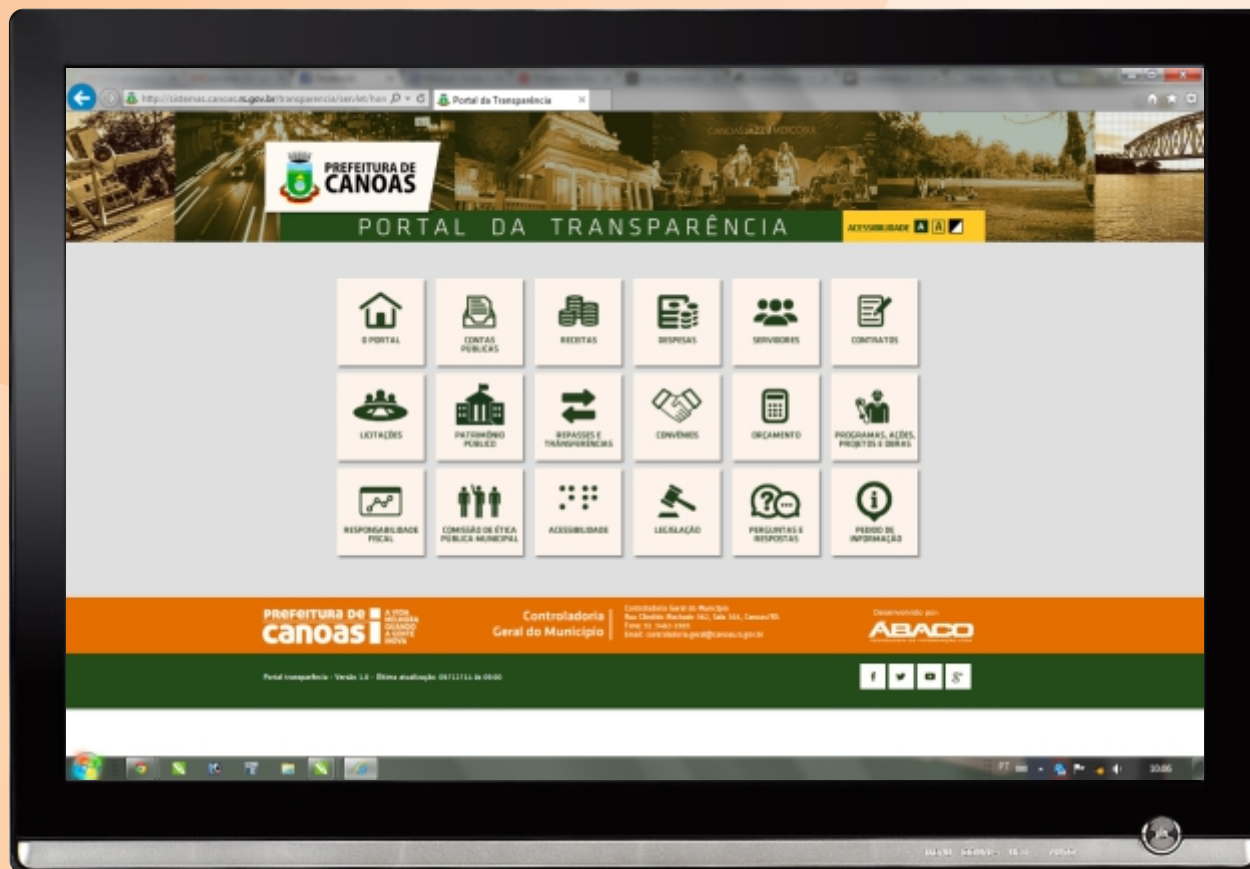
http://sistemas.canoas.rs.gov.br/transparencia/servlet/hon
Portal da Transparência

PREFEITURA DE CANOAS

PORTAL DA TRANSPARÊNCIA

ACESSIBILIDADE A A

O PORTAL
CONTAS PÚBLICAS
RECEITAS
DESPESAS
SERVIDORES
CONTRATOS
LICITAÇÕES
PATRIMÔNIO PÚBLICO
REPASSES E TRANSFERÊNCIAS
CONVÊNIOS
ORÇAMENTO
PROGRAMAS, AÇÕES, PROJETOS E OBRAS
RESPONSABILIDADE FISCAL
COMISSÃO DE ÉTICA PÚBLICA MUNICIPAL
ACESSIBILIDADE
LEGISLAÇÃO
PERGUNTAS E RESPOSTAS
PEDIDO DE INFORMAÇÃO

PREFEITURA DE canoas
A VIDA MELHORA QUANDO A GENTE INOVA

Controladoria Geral do Município
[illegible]

Desenvolvido por:
ABACO

Portal transparência - Versão 1.0 - Última atualização: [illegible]

f
g+

PT
10:06